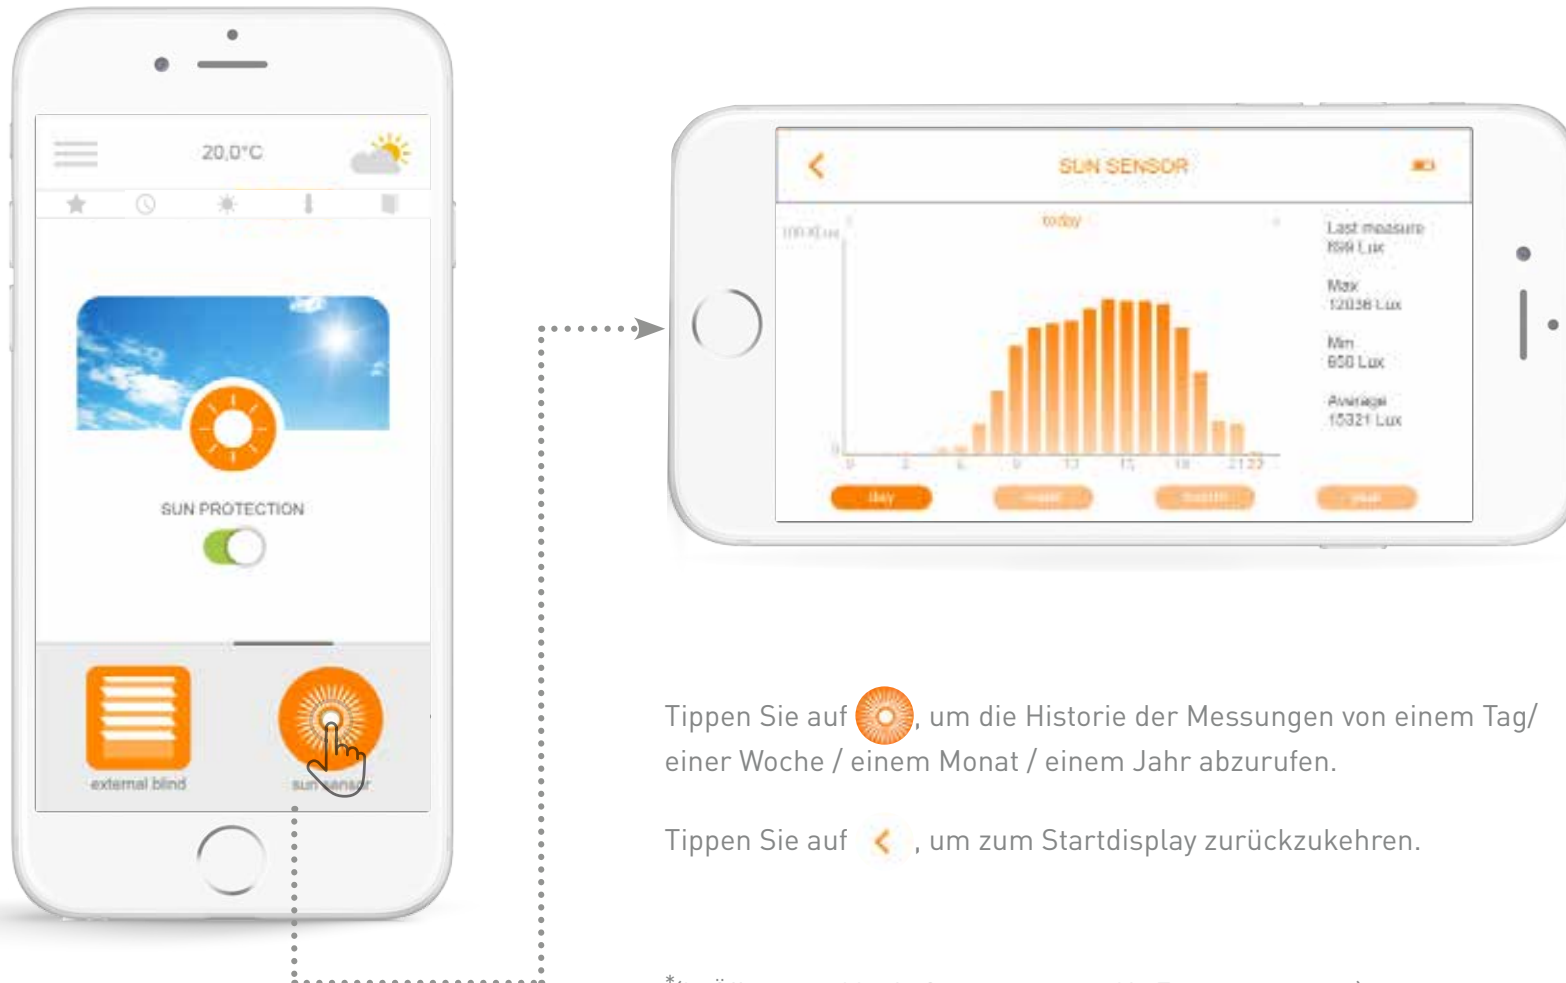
20,0°C

SUN PROTECTION

external blind

sun sensor

SUN SENSOR

today

100 K Lux

0

Last measure
899 Lux

Max
12038 Lux

Min
650 Lux

Average
15321 Lux

0 3 6 9 12 15 18 21 23

day

week

month

year

Tippen Sie auf , um die Historie der Messungen von einem Tag/ einer Woche / einem Monat / einem Jahr abzurufen.

Tippen Sie auf , um zum Startdisplay zurückzukehren.

*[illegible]